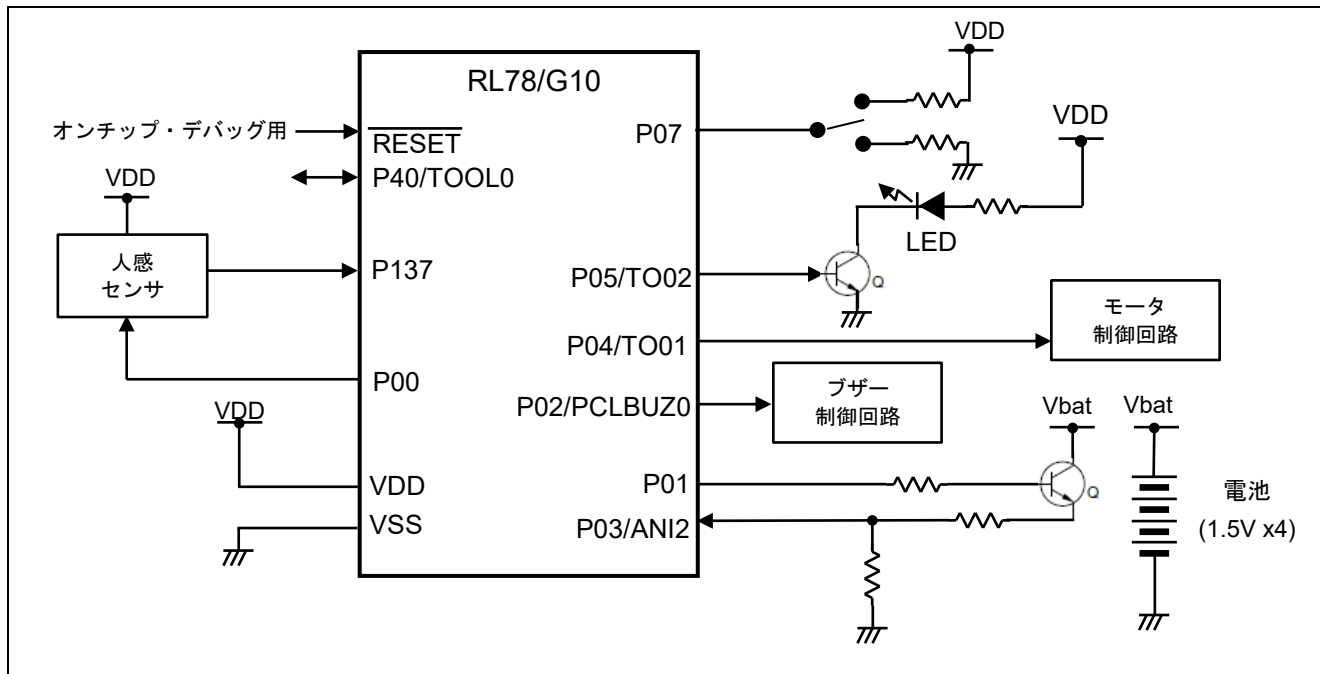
VDD

RL78/G10

オンチップ・デバッグ用

$\overline{\text{RESET}}$

P07

VDD

P40/TOOL0

VDD

人感
センサ

LED

P137

P05/TO02

Q

モータ
制御回路

P04/TO01

P00

ブザー
制御回路

P02/PCLBUZ0

VDD

Vbat

Vbat

VDD

P01

Q

電池
(1.5V x4)

VSS

P03/ANI2